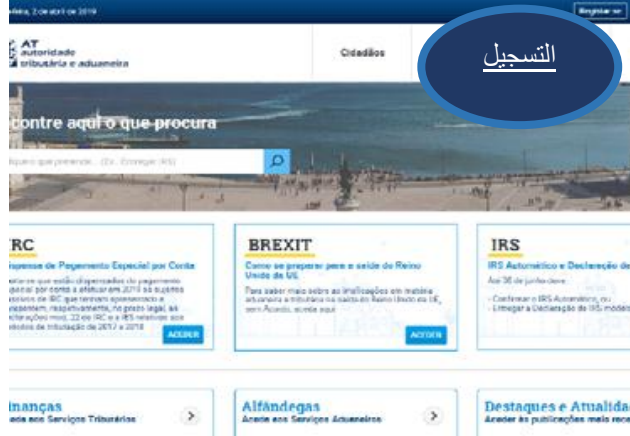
feira, 2 de abril de 2019

Registar-se

AT
autoridade
tributária e aduaneira

Cidadãos

التسجيل

contre aqui o que procura

Pesquise aqui o que pretende... (Ex.: Entregar IRS)

IRC

Dispensa de Pagamento Especial por Conta

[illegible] que estão dispensados do pagamento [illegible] por conta a efetuar em 2019 os sujeitos passivos de IRC que tenham apresentado a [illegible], respetivamente, no prazo legal, as declarações mod. 22 do IRC e a IES relativas aos períodos de tributação de 2017 e 2018

ACEDER

BREXIT

Como se preparar para a saída do Reino Unido da UE

Para saber mais sobre as implicações em matéria aduaneira e tributária na saída do Reino Unido da UE, sem Acordo, aceda aqui

ACEDER

IRS

IRS Automático e Declaração de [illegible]

Até 30 de junho deve:

- Confirmar o IRS Automático, ou
- Entregar a Declaração de IRS modelo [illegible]

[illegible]nanças
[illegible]ceda aos Serviços Tributários

Alfândegas
Aceda aos Serviços Aduaneiros

Destaques e Atualida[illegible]
Aceda às publicações mais rec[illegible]